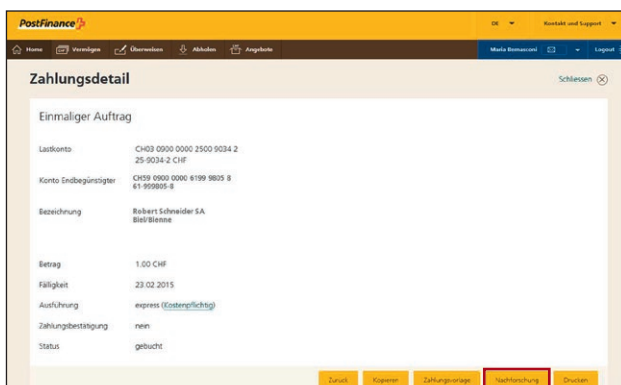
PostFinance

DE

Kontakt und Support

Home

Vermögen

Überweisen

Abholen

Angebote

Maria Bernasconi

Logout

Zahlungsdetail

Schliessen

Einmaliger Auftrag

| | |
|---|---|
| Lastkonto | CH03 0900 0000 2500 9034 2<br>25-9034-2 CHF |
| Konto Endbegünstigter | CH59 0900 0000 6199 9805 8<br>61-999805-8 |
| Bezeichnung | Robert Schneider SA<br>Biel/Bienne |
| Betrag | 1.00 CHF |
| Fälligkeit | 23.02.2015 |
| Ausführung | express (Costenpflichtig) |
| Zahlungsbestätigung | nein |
| Status | gebucht |

Zurück

Kopieren

Zahlungsvorlage

Nachforschung

Drucken